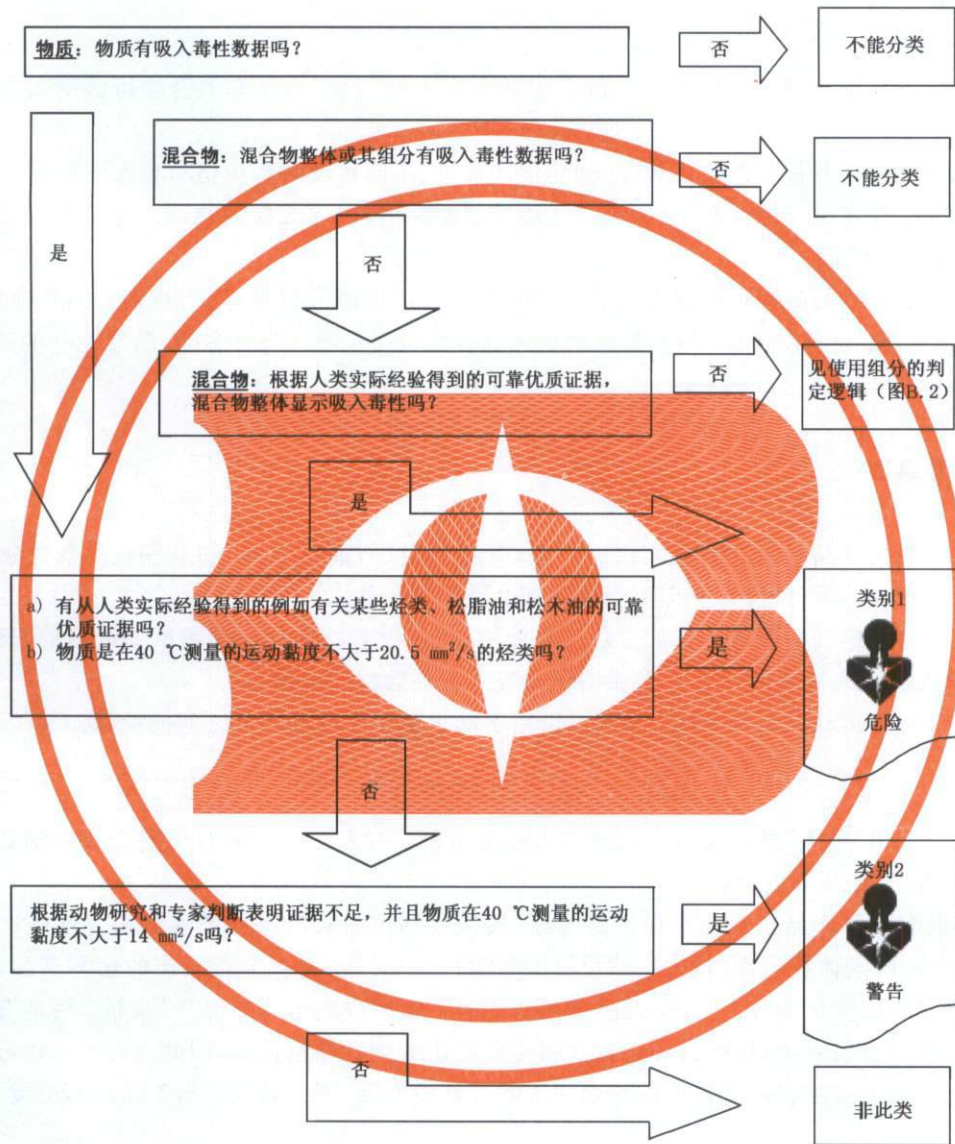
物质：物质有吸入毒性数据吗？

否

不能分类

混合物：混合物整体或其组分有吸入毒性数据吗？

否

不能分类

是

否

混合物：根据人类实际经验得到的可靠优质证据，混合物整体显示吸入毒性吗？

否

见使用组分的判定逻辑（图B.2）

是

a) 有从人类实际经验得到的例如有关某些烃类、松脂油和松木油的可靠优质证据吗？
b) 物质是在40 ℃测量的运动黏度不大于20.5 $mm^2/s$的烃类吗？

是

类别1

危险

否

根据动物研究和专家判断表明证据不足，并且物质在40 ℃测量的运动黏度不大于14 $mm^2/s$吗？

是

类别2

警告

否

非此类